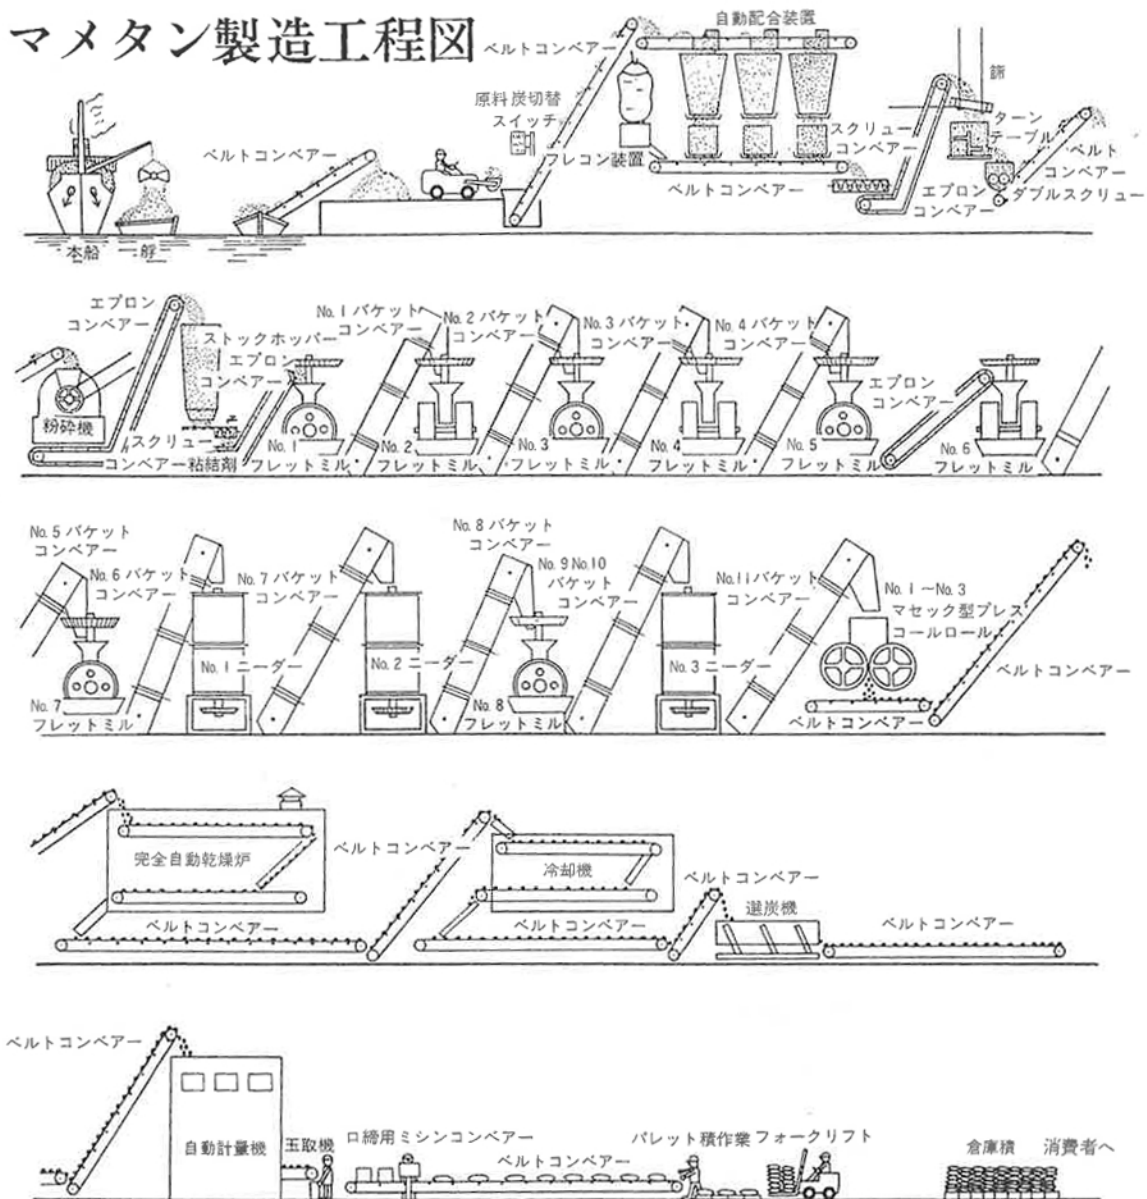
マメタン製造工程図

ベルトコンベアー
自動配合装置
原料炭切替スイッチ
フレコン装置
ベルトコンベアー
ベルトコンベアー
スクリューコンベアー
篩
ターンテーブル
ベルトコンベアー
エプロンコンベアー
ダブルスクリュー
本船
艀

エプロンコンベアー
ストックホッパー
エプロンコンベアー
粉砕機
スクリューコンベアー
粘結剤
No. 1 バケットコンベアー
No. 2 バケットコンベアー
No. 3 バケットコンベアー
No. 4 バケットコンベアー
エプロンコンベアー
No. 1 フレットミル
No. 2 フレットミル
No. 3 フレットミル
No. 4 フレットミル
No. 5 フレットミル
No. 6 フレットミル

No. 5 バケットコンベアー
No. 6 バケットコンベアー
No. 7 バケットコンベアー
No. 8 バケットコンベアー
No. 9 No.10 バケットコンベアー
No.11 バケットコンベアー
No. 1 〜No. 3 マセック型プレスコールロール
No. 1 ニーダー
No. 2 ニーダー
No. 3 ニーダー
No. 7 フレットミル
No. 8 フレットミル
ベルトコンベアー
ベルトコンベアー

完全自動乾燥炉
ベルトコンベアー
ベルトコンベアー
冷却機
ベルトコンベアー
ベルトコンベアー
選炭機
ベルトコンベアー

ベルトコンベアー
自動計量機
玉取機
口締用ミシンコンベアー
ベルトコンベアー
パレット積作業
フォークリフト
倉庫積
消費者へ